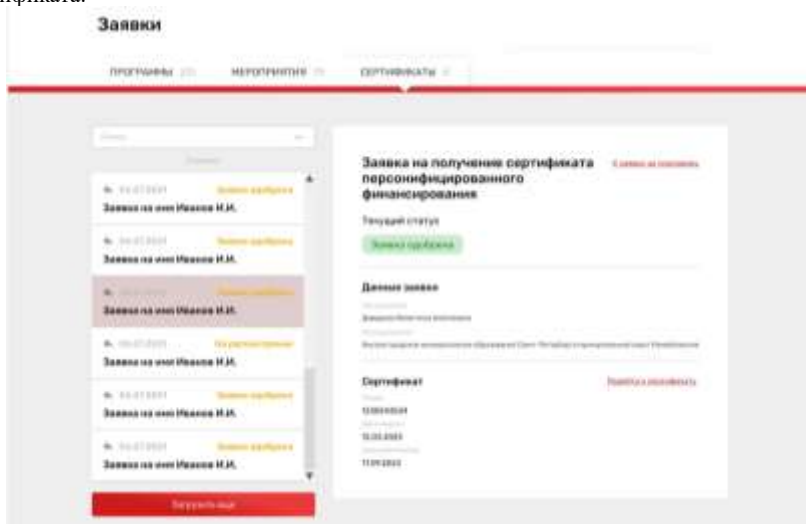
ификата.

Заявки

ПРОГРАММЫ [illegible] МЕРОПРИЯТИЯ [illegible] СЕРТИФИКАТЫ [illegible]

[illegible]

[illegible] Заявка одобрена
Заявка на имя Иванов И.И.

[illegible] Заявка одобрена
Заявка на имя Иванов И.И.

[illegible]
Заявка на имя Иванов И.И.

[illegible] На рассмотрении
Заявка на имя Иванов И.И.

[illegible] Заявка одобрена
Заявка на имя Иванов И.И.

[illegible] Заявка одобрена
Заявка на имя Иванов И.И.

Загрузить ещё

Заявка на получение сертификата персонифицированного финансирования

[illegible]

Текущий статус

Заявка одобрена

Данные заявки

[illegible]

Сертификат

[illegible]